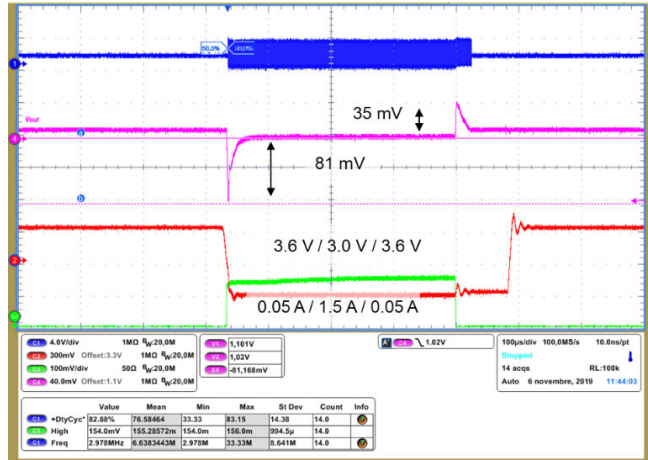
50,0%
183,0%
Vout
a
b
1
4
2
3
35 mV
81 mV
3.6 V / 3.0 V / 3.6 V
0.05 A / 1.5 A / 0.05 A

C1 4.0V/div 1MΩ $B_W$:20,0M
C2 300mV Offset:3.3V 1MΩ $B_W$:20,0M
C3 100mV/div 50Ω $B_W$:20,0M
C4 40.0mV Offset:1.1V 1MΩ $B_W$:20,0M
V1 1,101V
V2 1,02V
ΔV -81,168mV
A C4 1.02V
100µs/div 100,0MS/s 10.0ns/pt
Stopped
14 acqs RL:100k
Auto 6 novembre, 2019 11:44:03

| | Value | Mean | Min | Max | St Dev | Count | Info |
|---|---|---|---|---|---|---|---|
| C1 +DtyCyc* | 82.88% | 76.58464 | 33.33 | 83.15 | 14.38 | 14.0 | |
| C1 High | 154.0mV | 155.28572m | 154.0m | 156.9m | 994.5µ | 14.0 | |
| C1 Freq | 2.978MHz | 6.6383443M | 2.978M | 33.33M | 8.641M | 14.0 | |